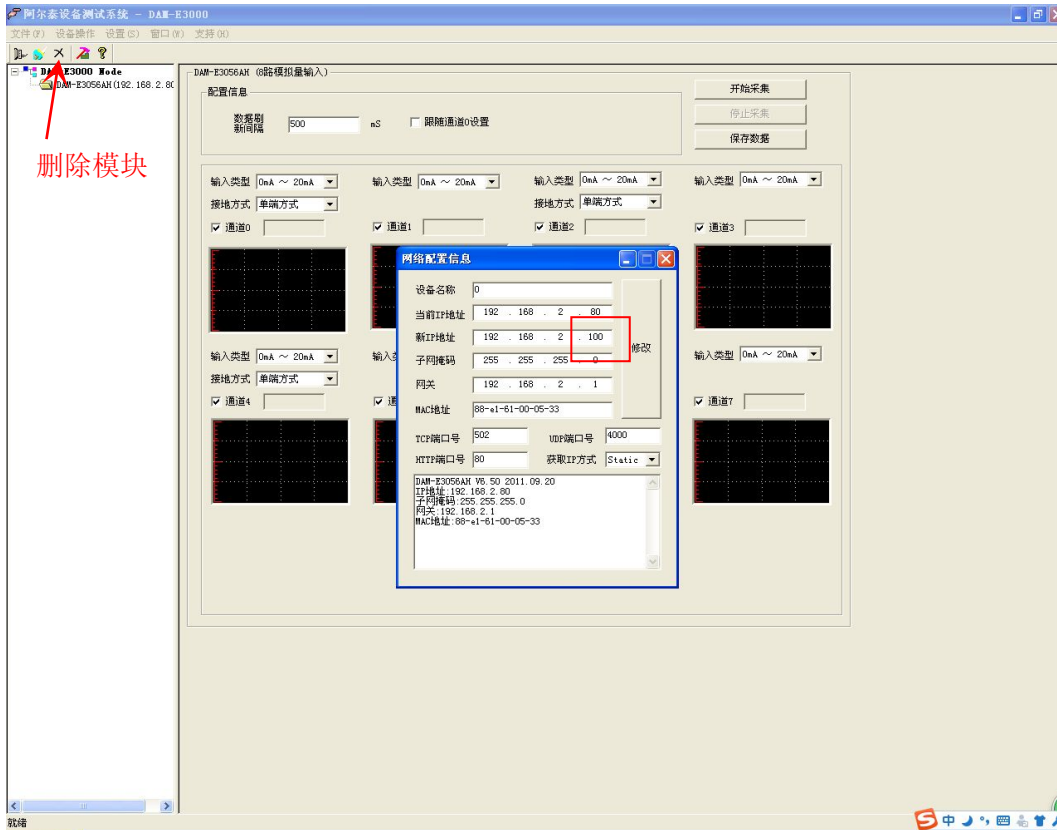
阿尔泰设备测试系统 - DAM-E3000

文件(F) 设备操作 设置(S) 窗口(W) 支持(H)

DAM-E3000 Node
DAM-E3056AH(192.168.2.80

删除模块

DAM-E3056AH (8路模拟量输入)

配置信息

数据刷新间隔 500 mS

跟随通道0设置

开始采集

停止采集

保存数据

输入类型 0mA ~ 20mA
接地方式 单端方式
通道0

输入类型 0mA ~ 20mA
通道1

输入类型 0mA ~ 20mA
接地方式 单端方式
通道2

输入类型 0mA ~ 20mA
通道3

输入类型 0mA ~ 20mA
接地方式 单端方式
通道4

输入类

通道7

输入类型 0mA ~ 20mA

网络配置信息

设备名称 0

当前IP地址 192 . 168 . 2 . 80

新IP地址 192 . 168 . 2 . 100

子网掩码 255 . 255 . 255 . 0

网关 192 . 168 . 2 . 1

MAC地址 88-e1-61-00-05-33

修改

TCP端口号 502

UDP端口号 4000

HTTP端口号 80

获取IP方式 Static

DAM-E3056AH V6.50 2011.09.20
IP地址:192.168.2.80
子网掩码:255.255.255.0
网关:192.168.2.1
MAC地址:88-e1-61-00-05-33

就绪

中